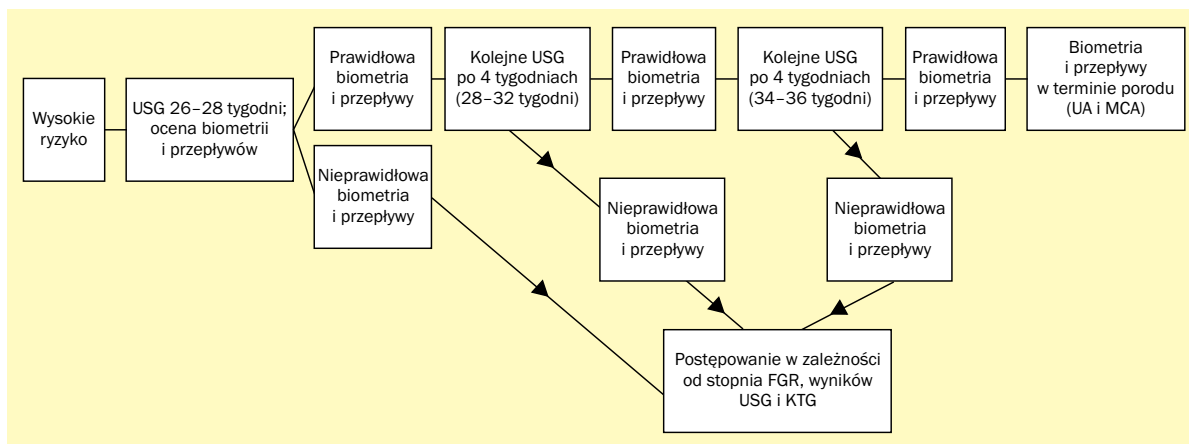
Wysokie ryzyko

USG 26–28 tygodni; ocena biometrii i przepływów

Prawidłowa biometria i przepływy

Kolejne USG po 4 tygodniach (28–32 tygodni)

Prawidłowa biometria i przepływy

Kolejne USG po 4 tygodniach (34–36 tygodni)

Prawidłowa biometria i przepływy

Biometria i przepływy w terminie porodu (UA i MCA)

Nieprawidłowa biometria i przepływy

Nieprawidłowa biometria i przepływy

Nieprawidłowa biometria i przepływy

Postępowanie w zależności od stopnia FGR, wyników USG i KTG